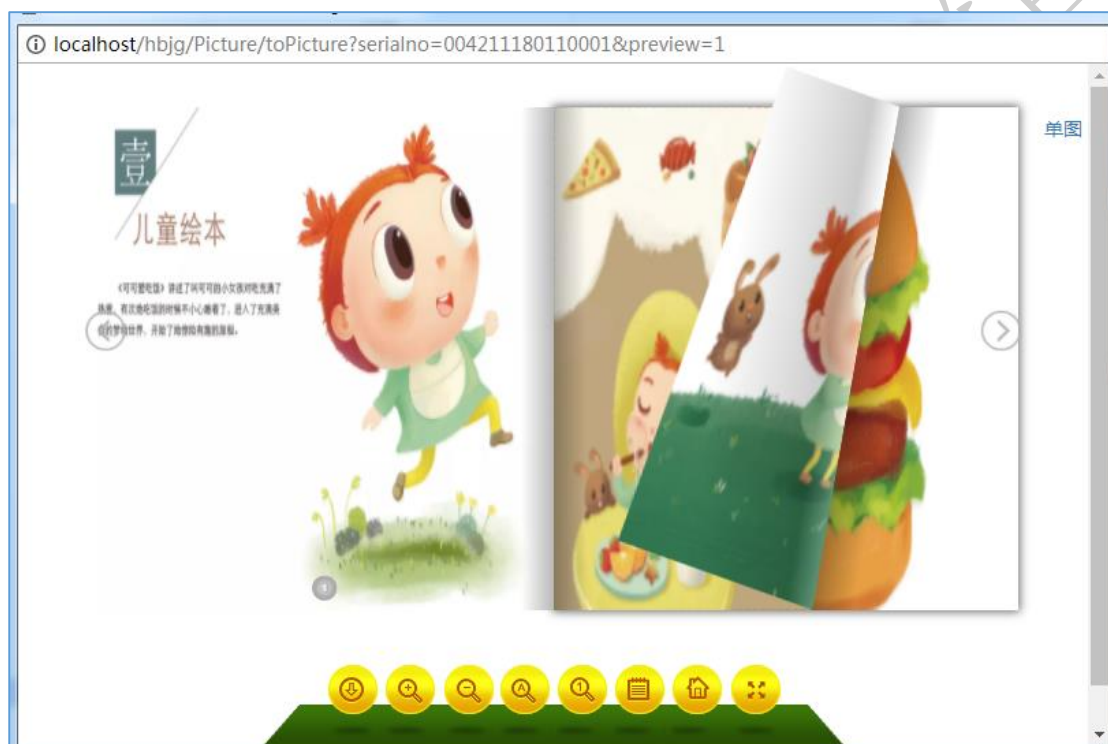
localhost/hbjg/Picture/toPicture?serialno=004211180110001&preview=1

壹

儿童绘本

《可可爱吃饭》讲述了叫可可的小女孩对吃充满了热爱，有次她吃饭的时候不小心睡着了，进入了充满美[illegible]的梦幻世界，开始了美妙而有趣的旅程。

单图